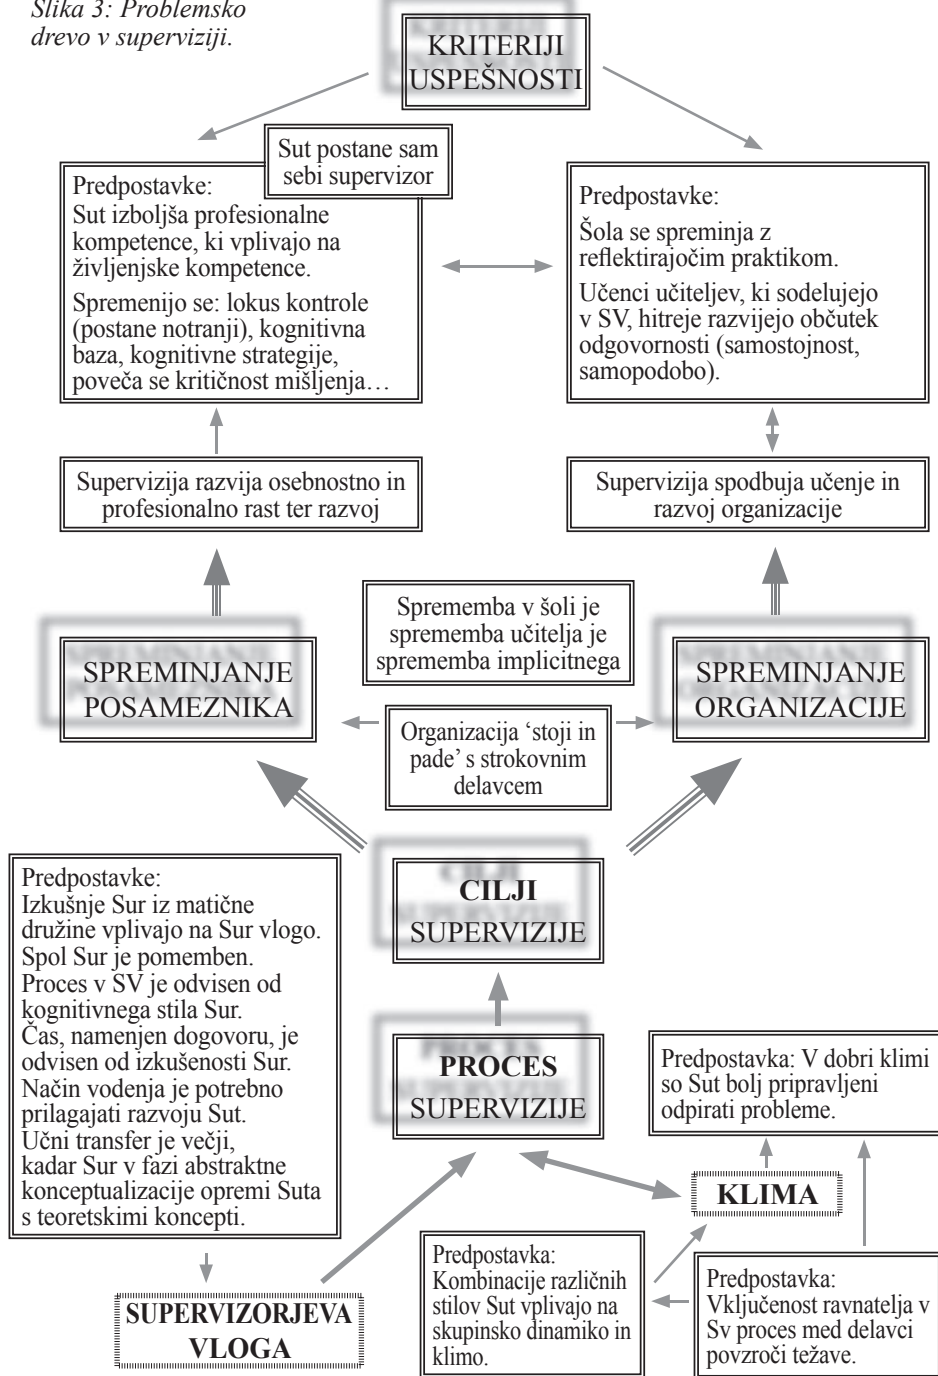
Slika 3: Problemsko drevo v superviziji.

KRITERIJI USPEŠNOSTI

Sut postane sam sebi supervizor

Predpostavke:
Sut izboljša profesionalne kompetence, ki vplivajo na življenjske kompetence.
Spremenijo se: lokus kontrole (postane notranji), kognitivna baza, kognitivne strategije, poveča se kritičnost mišljenja…

Predpostavke:
Šola se spreminja z reflektirajočim praktikom.
Učenci učiteljev, ki sodelujejo v SV, hitreje razvijejo občutek odgovornosti (samostojnost, samopodobo).

Supervizija razvija osebnostno in profesionalno rast ter razvoj

Supervizija spodbuja učenje in razvoj organizacije

Sprememba v šoli je sprememba učitelja je sprememba implicitnega

SPREMINJANJE POSAMEZNIKA

Organizacija 'stoji in pade' s strokovnim delavcem

SPREMINJANJE ORGANIZACIJE

Predpostavke:
Izkušnje Sur iz matične družine vplivajo na Sur vlogo.
Spol Sur je pomemben.
Proces v SV je odvisen od kognitivnega stila Sur.
Čas, namenjen dogovoru, je odvisen od izkušenosti Sur.
Način vodenja je potrebno prilagajati razvoju Sut.
Učni transfer je večji, kadar Sur v fazi abstraktne konceptualizacije opremi Suta s teoretskimi koncepti.

CILJI SUPERVIZIJE

PROCES SUPERVIZIJE

Predpostavka: V dobri klimi so Sut bolj pripravljeni odpirati probleme.

KLIMA

SUPERVIZORJEVA VLOGA

Predpostavka:
Kombinacije različnih stilov Sut vplivajo na skupinsko dinamiko in klimo.

Predpostavka:
Vključenost ravnatelja v Sv proces med delavci povzroči težave.